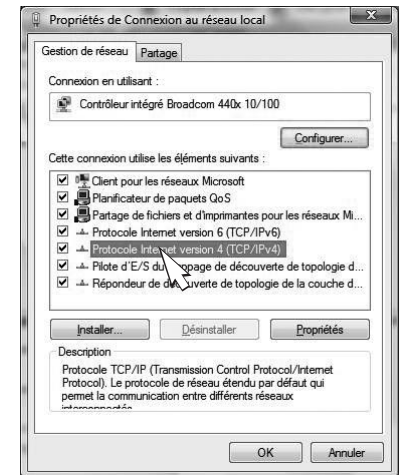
Propriétés de Connexion au réseau local

Gestion de réseau | Partage

Connexion en utilisant :

Contrôleur intégré Broadcom 440x 10/100

Configurer...

Cette connexion utilise les éléments suivants :

Client pour les réseaux Microsoft
Planificateur de paquets QoS
Partage de fichiers et d'imprimantes pour les réseaux Mi...
Protocole Internet version 6 (TCP/IPv6)
Protocole Internet version 4 (TCP/IPv4)
Pilote d'E/S du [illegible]age de découverte de topologie d...
Répondeur de d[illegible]verte de topologie de la couche d...

Installer... | Désinstaller | Propriétés

Description
Protocole TCP/IP (Transmission Control Protocol/Internet Protocol). Le protocole de réseau étendu par défaut qui permet la communication entre différents réseaux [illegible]

OK | Annuler